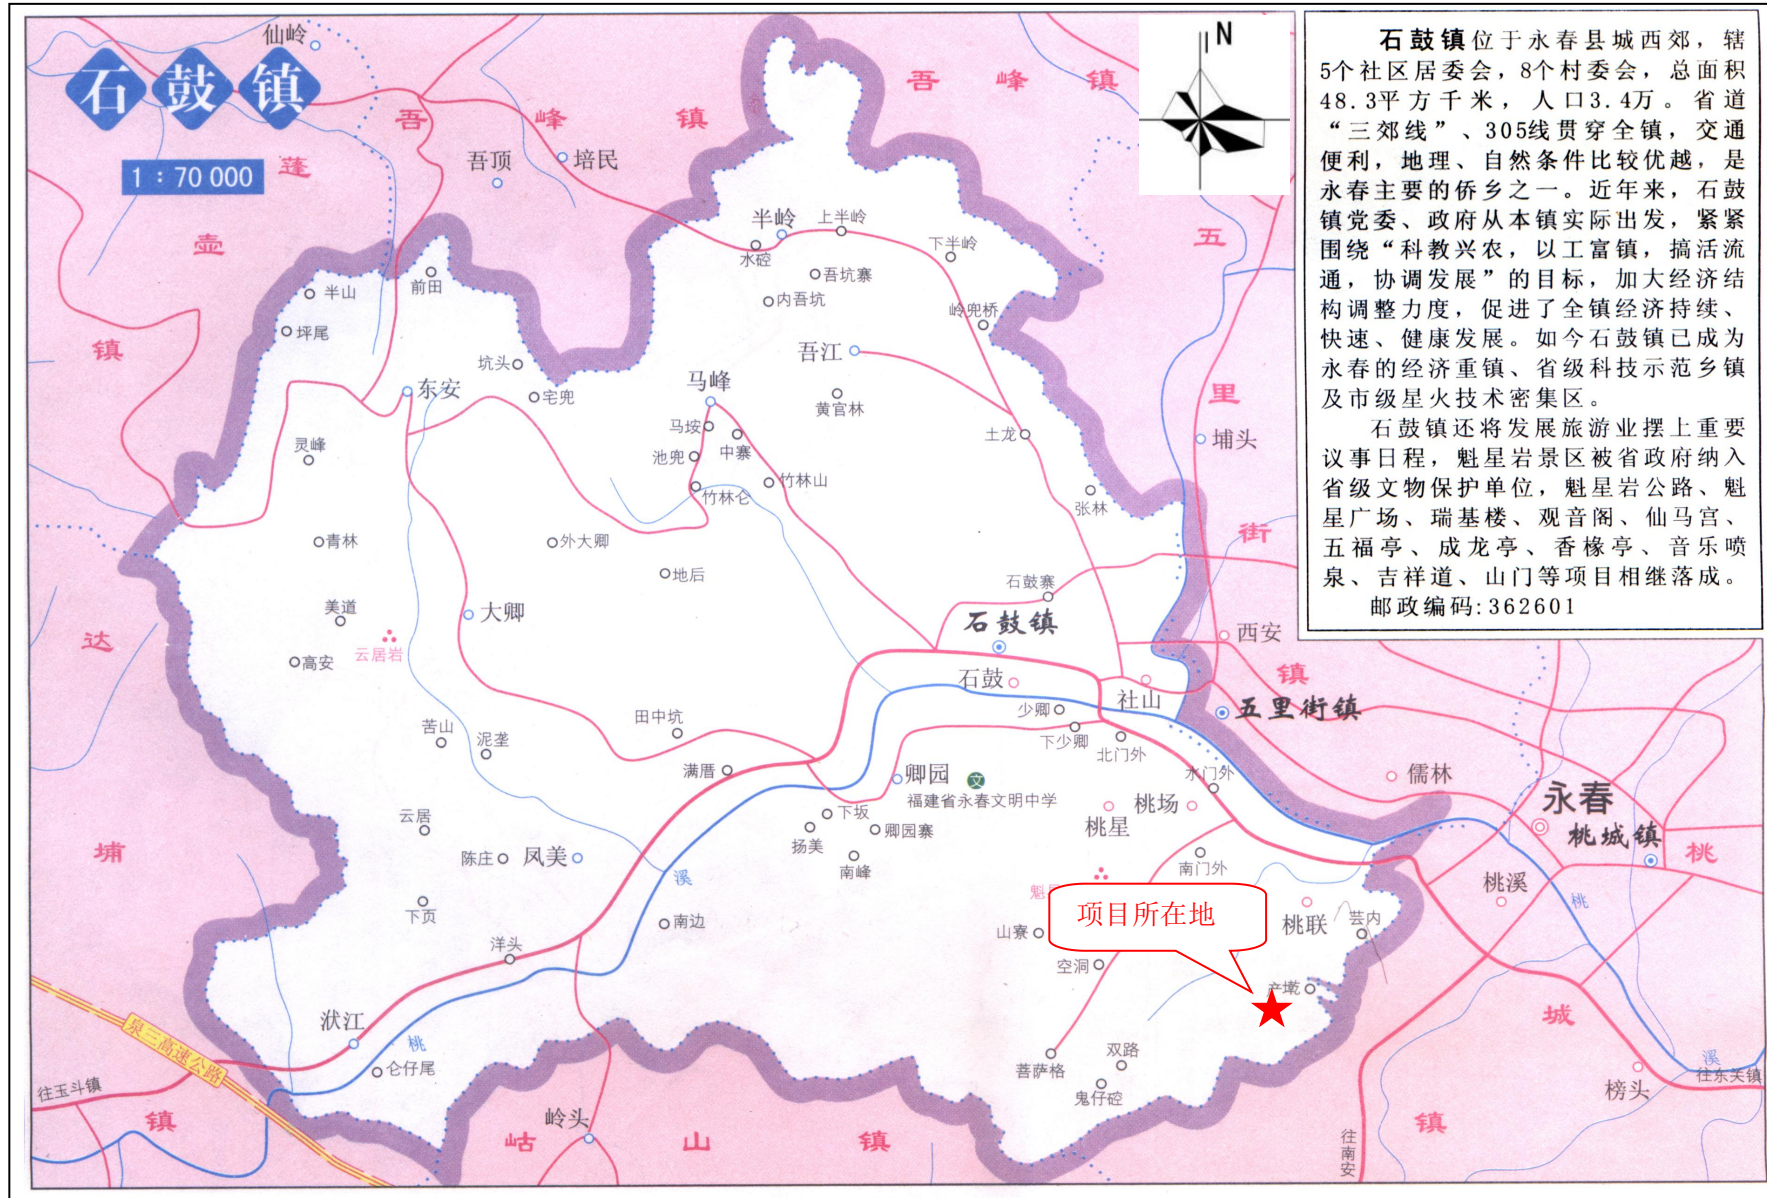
石鼓镇

1：70 000

N

石鼓镇位于永春县城西郊，辖5个社区居委会，8个村委会，总面积48.3平方千米，人口3.4万。省道“三郊线”、305线贯穿全镇，交通便利，地理、自然条件比较优越，是永春主要的侨乡之一。近年来，石鼓镇党委、政府从本镇实际出发，紧紧围绕“科教兴农，以工富镇，搞活流通，协调发展”的目标，加大经济结构调整力度，促进了全镇经济持续、快速、健康发展。如今石鼓镇已成为永春的经济重镇、省级科技示范乡镇及市级星火技术密集区。

石鼓镇还将发展旅游业摆上重要议事日程，魁星岩景区被省政府纳入省级文物保护单位，魁星岩公路、魁星广场、瑞基楼、观音阁、仙马宫、五福亭、成龙亭、香椽亭、音乐喷泉、吉祥道、山门等项目相继落成。

邮政编码：362601

仙岭 吾峰镇 吾顶 培民 吾峰镇 莲 壶 镇 达 埔 半岭 上半岭 下半岭 水碇 吾坑寨 内吾坑 岭兜桥 半山 前田 坪尾 吾江 五 里 街 坑头 东安 宅兜 马峰 黄官林 土龙 埔头 灵峰 马垵 中寨 池兜 竹林山 竹林仑 张林 青林 外大卿 地后 石鼓寨 美道 大卿 石鼓镇 西安 高安 云居岩 石鼓 社山 镇 五里街镇 少卿 下少卿 苦山 泥垄 田中坑 北门外 满厝 卿园 水门外 儒林 福建省永春文明中学 桃场 永春 云居 下坂 桃星 扬美 卿园寨 桃城镇 桃 陈庄 凤美 南峰 南门外 桃溪 溪 魁 下页 南边 项目所在地 桃联 芸内 桃 山寨 洋头 空洞 城 沃江 桃 泉三高速公路 仓仔尾 双路 溪 往东关镇 菩萨格 往玉斗镇 鬼仔碇 榜头 镇 岵 岭头 山 镇 往南安 镇